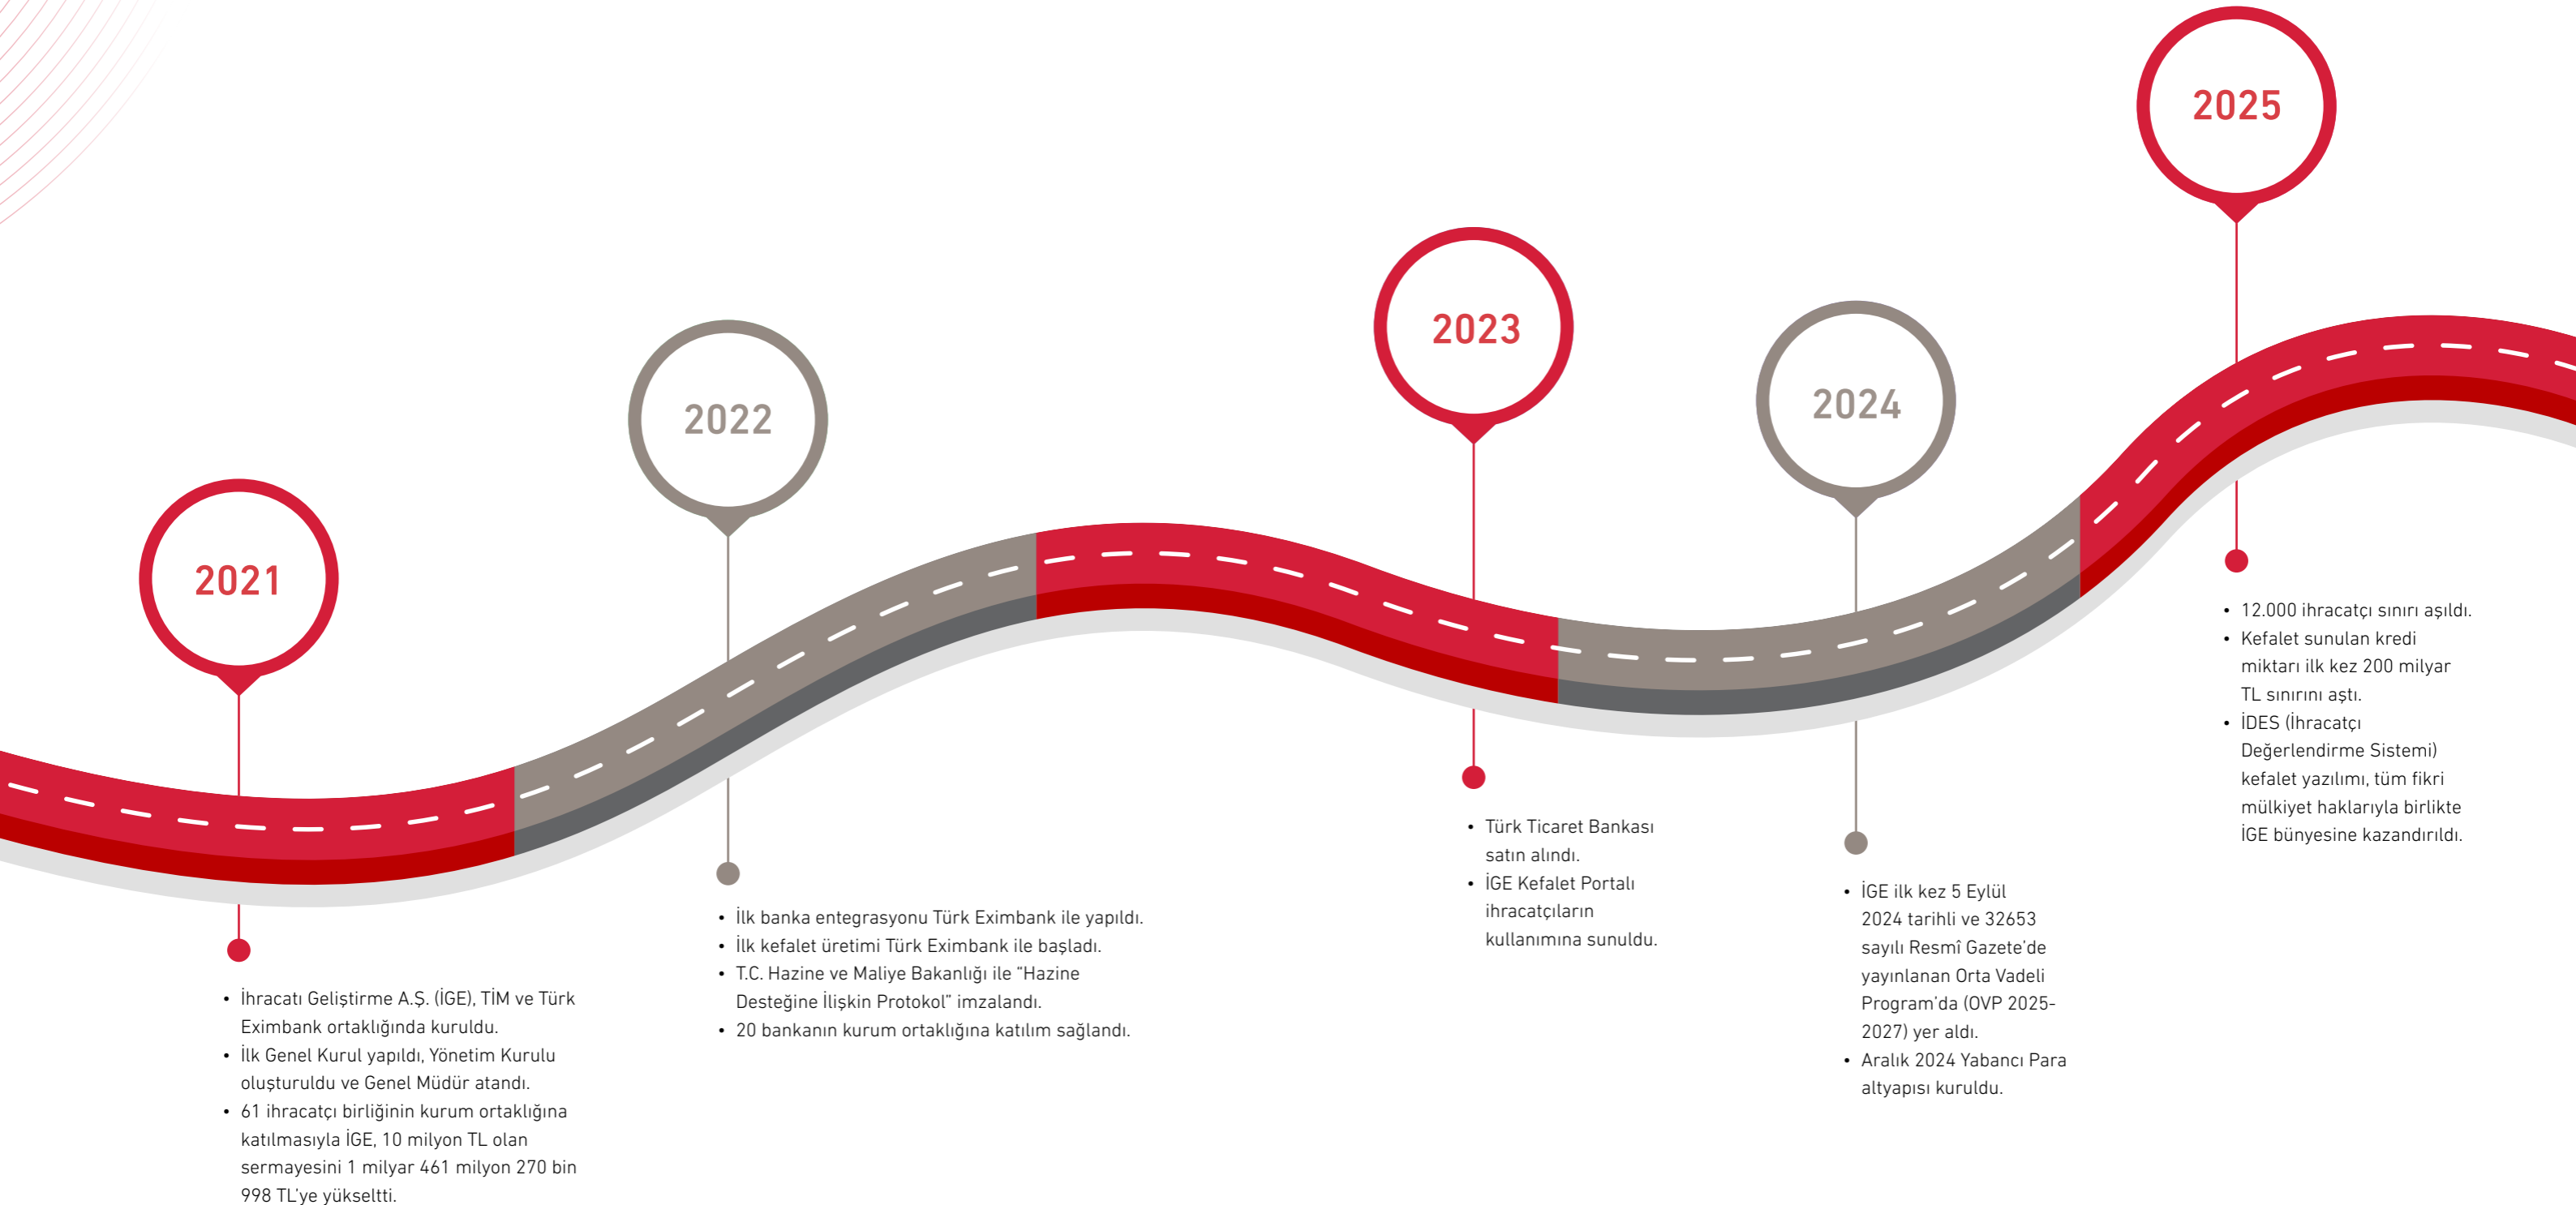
2021

- İhracatı Geliştirme A.Ş. (İGE), TİM ve Türk Eximbank ortaklığında kuruldu.
- İlk Genel Kurul yapıldı, Yönetim Kurulu oluşturuldu ve Genel Müdür atandı.
- 61 ihracatçı birliğinin kurum ortaklığına katılmasıyla İGE, 10 milyon TL olan sermayesini 1 milyar 461 milyon 270 bin 998 TL'ye yükseltti.

2022

- İlk banka entegrasyonu Türk Eximbank ile yapıldı.
- İlk kefalet üretimi Türk Eximbank ile başladı.
- T.C. Hazine ve Maliye Bakanlığı ile "Hazine Desteğine İlişkin Protokol" imzalandı.
- 20 bankanın kurum ortaklığına katılım sağlandı.

2023

- Türk Ticaret Bankası satın alındı.
- İGE Kefalet Portalı ihracatçıların kullanımına sunuldu.

2024

- İGE ilk kez 5 Eylül 2024 tarihli ve 32653 sayılı Resmî Gazete'de yayınlanan Orta Vadeli Program'da (OVP 2025-2027) yer aldı.
- Aralık 2024 Yabancı Para altyapısı kuruldu.

2025

- 12.000 ihracatçı sınırı aşıldı.
- Kefalet sunulan kredi miktarı ilk kez 200 milyar TL sınırını aştı.
- İDES (İhracatçı Değerlendirme Sistemi) kefalet yazılımı, tüm fikri mülkiyet haklarıyla birlikte İGE bünyesine kazandırıldı.